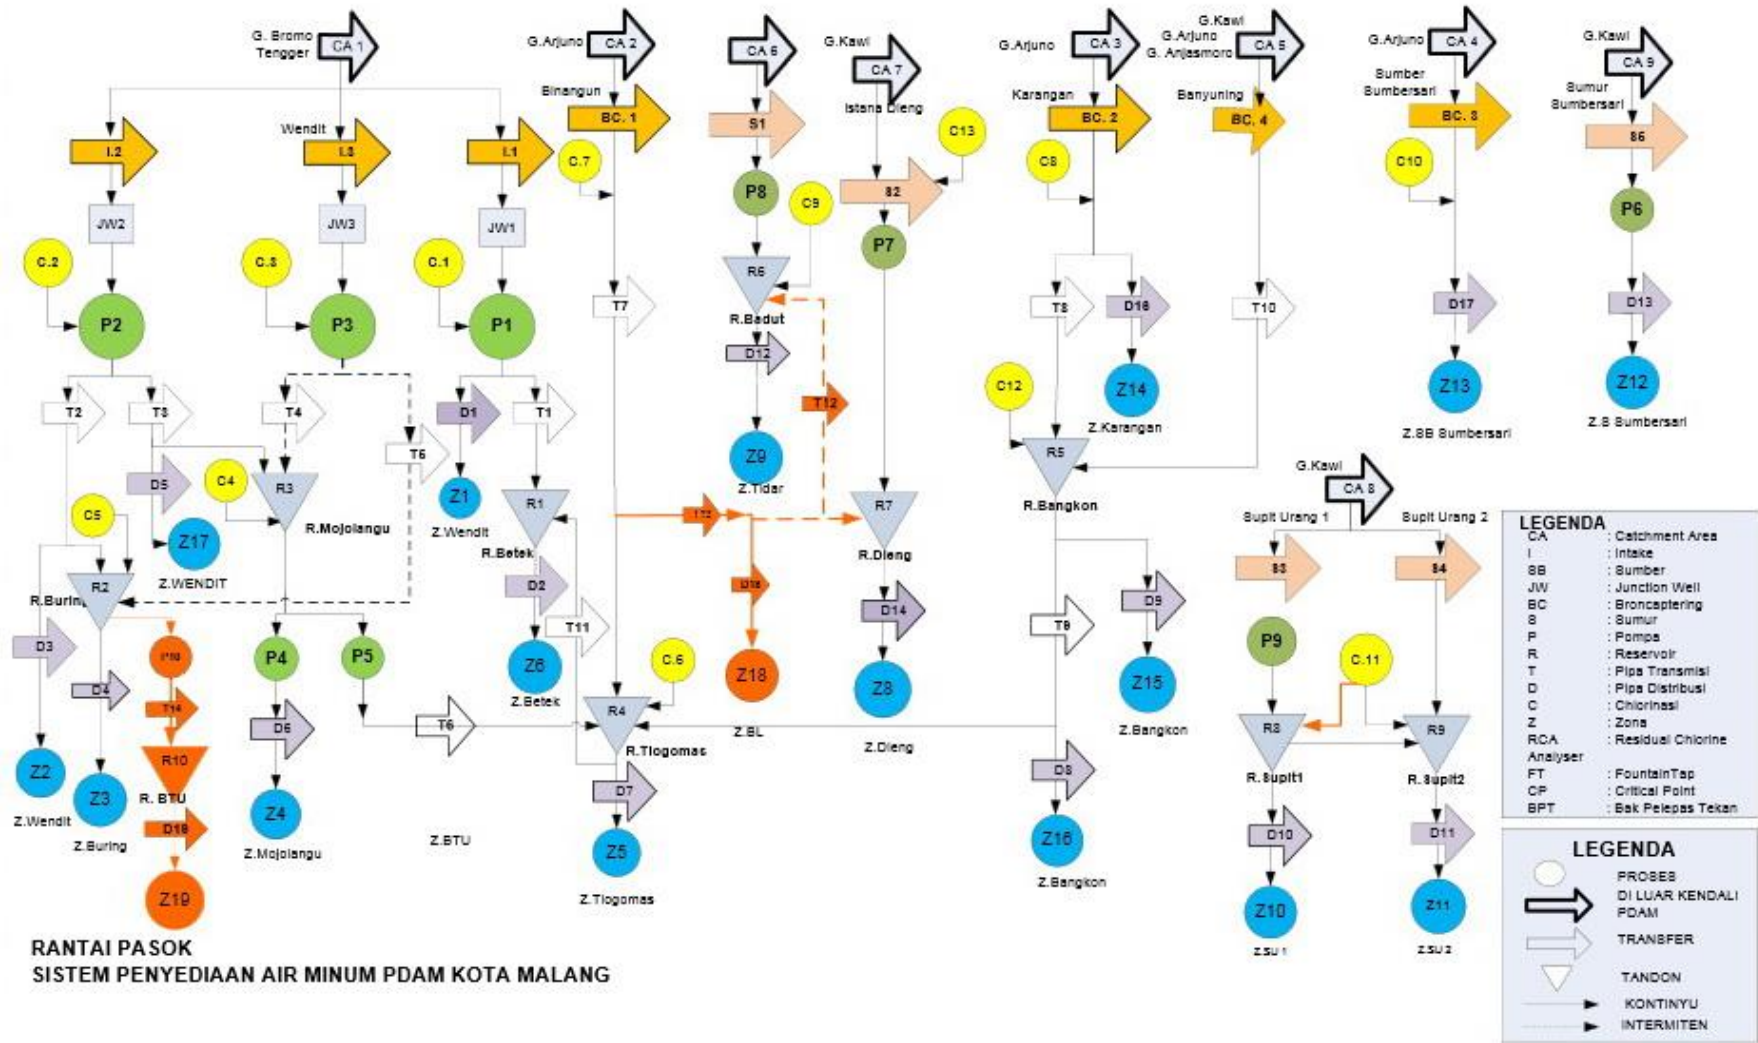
G. Bromo Tengger
CA 1
G.Arjuno
CA 2
CA 6
G.Kawi
CA 7
G.Arjuno
CA 3
G.Kawi
G.Arjuno
G. Anjasmoro
CA 5
G.Arjuno
CA 4
G.Kawi
CA 9
Binangun
BC. 1
S1
Istana Dieng
Karangan
BC. 2
Banyuning
BC. 4
Sumber Sumbersari
BC. 3
Sumur Sumbersari
S6
Wendit
I.2
I.3
I.1
C.7
C13
C8
C10
P8
C9
S2
P6
JW2
JW3
JW1
P7
C.2
C.3
C.1
R6
R.Badut
T7
T8
D16
T10
D17
D13
P2
P3
P1
D12
Z14
Z13
Z12
C12
T2
T3
T4
D1
T1
T12
Z.Karangan
Z.SB Sumbersari
Z.S Sumbersari
T5
Z9
R5
D5
C4
R3
Z1
R1
Z.Tidar
G.Kawi
C5
Z17
R.Mojolangu
Z.Wendit
R7
R.Bangkon
CA 8
T13
Supit Urang 1
Supit Urang 2
R2
Z.WENDIT
R.Betek
R.Dieng
R.Buring
D2
D15
S3
S4
D3
P10
P4
P5
T11
D14
D9
T9
P9
Z6
C.6
Z18
C.11
D4
T14
D6
T6
Z8
Z15
R4
Z.Betek
R8
R9
Z2
Z3
R10
Z.BL
Z.Dieng
Z.Bangkon
R.Tlogomas
R. BTU
Z4
D7
D8
R.Supit1
R.Supit2
Z.Wendit
D18
Z.BTU
D10
D11
Z.Buring
Z.Mojolangu
Z5
Z16
Z19
Z.Tlogomas
Z.Bangkon
Z10
Z11
Z.SU 1
Z.SU 2

LEGENDA
CA : Catchment Area
I : Intake
SB : Sumber
JW : Junction Well
BC : Broncaptering
S : Sumur
P : Pompa
R : Reservoir
T : Pipa Transmisi
D : Pipa Distribusi
C : Chlorinasi
Z : Zona
RCA : Residual Chlorine Analyser
FT : FountainTap
CP : Critical Point
BPT : Bak Pelepas Tekan

LEGENDA
PROSES
DI LUAR KENDALI PDAM
TRANSFER
TANDON
KONTINYU
INTERMITEN

RANTAI PASOK
SISTEM PENYEDIAAN AIR MINUM PDAM KOTA MALANG